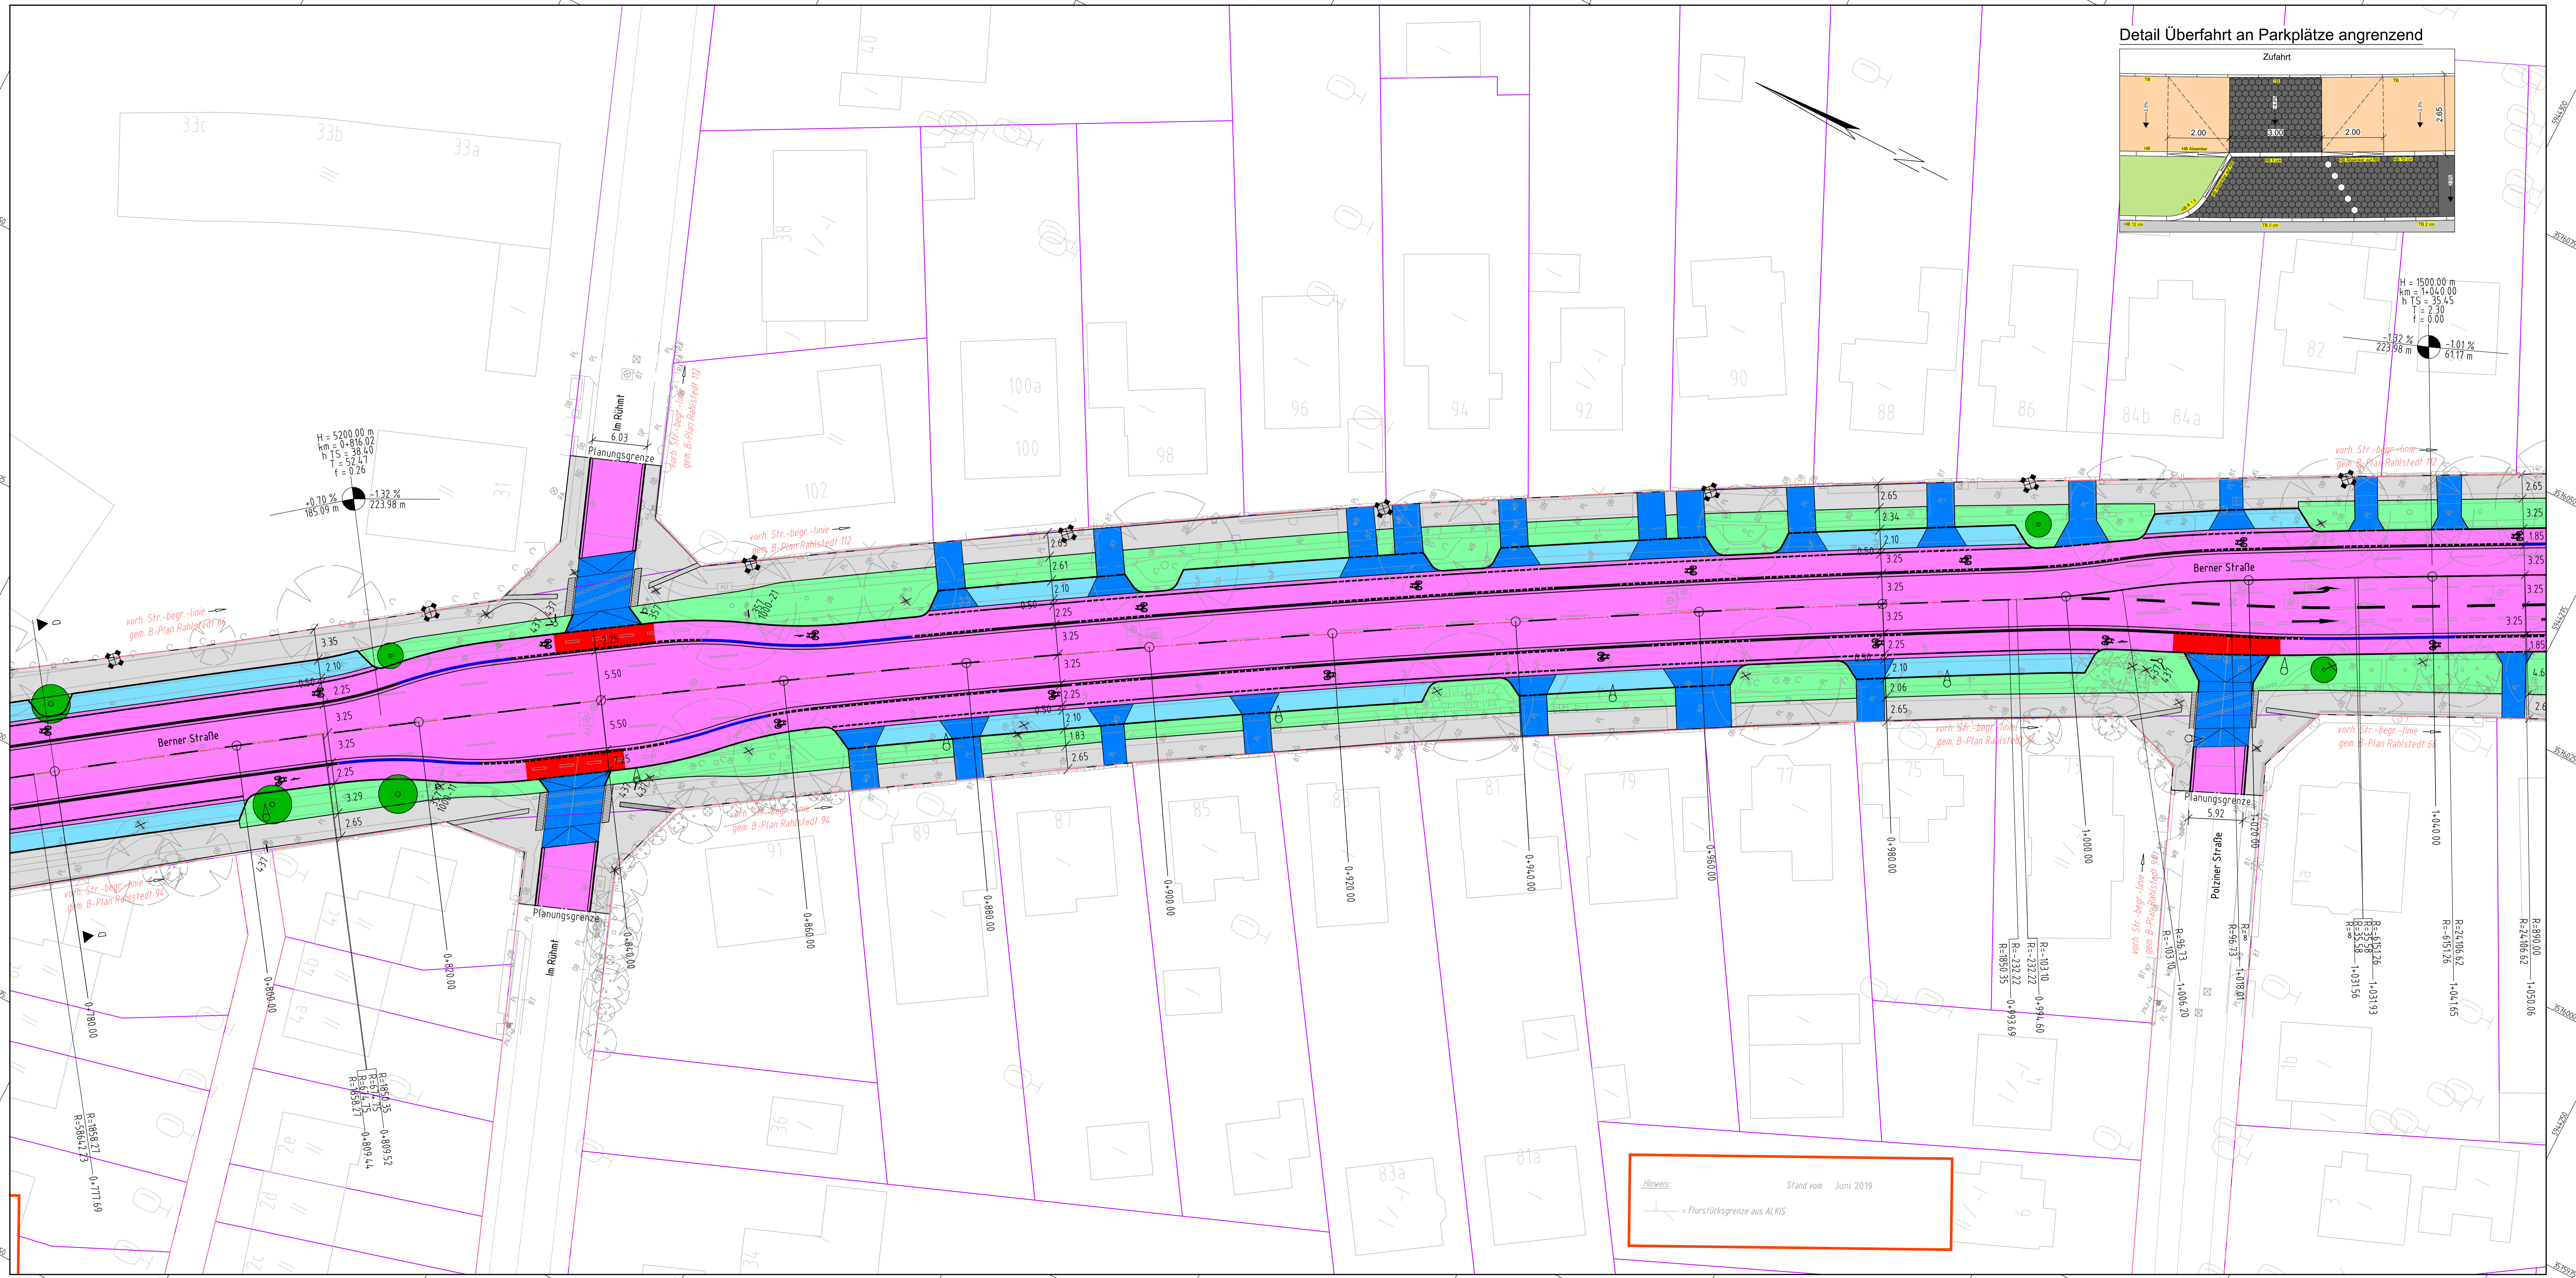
Detail Überfahrt an Parkplätze angrenzend

Zufahrt

2.00
3.00
2.00
2.85

33c
33b
33a
40
38
100a
100
102
98
96
94
92
90
88
86
84b
84a
82
31

H = 5200.00 m
km = 0+816.02
h TS = 38.40
T = 52.47
f = 0.26
+0.70 %
185.09 m
-1.32 %
223.98 m

H = 1500.00 m
km = 1+040.00
h TS = 35.45
T = 2.30
f = 0.00
-1.32 %
223.98 m
-1.01 %
61.17 m

Im Rühmt
6.03
Planungsgrenze
vorh. Str.-begr.-linie
gem. B-Plan Rahlstedt 112
vorh. Str.-begr.-linie
gem. B-Plan Rahlstedt 65
vorh. Str.-begr.-linie
gem. B-Plan Rahlstedt 112

Berner Straße
Berner Straße

3.35
2.10
0.50
2.25
3.25
3.25
2.25
3.29
2.65
5.50
5.50
2.61
2.10
2.25
3.25
3.25
2.25
2.10
1.83
2.65
2.65
2.34
2.10
0.50
3.25
3.25
3.25
2.25
2.10
2.06
2.65
2.65
3.25
1.85
3.25
3.25
3.25
1.85

vorh. Str.-begr.-linie
gem. B-Plan Rahlstedt 94
vorh. Str.-begr.-linie
gem. B-Plan Rahlstedt 94
vorh. Str.-begr.-linie
gem. B-Plan Rahlstedt 94
vorh. Str.-begr.-linie
gem. B-Plan Rahlstedt 65

Planungsgrenze
Im Rühmt
Planungsgrenze
5.92
Polziner Straße

89
91
87
85
83
81
79
77
75
36
34
83a
81a

0+780.00
0+800.00
0+820.00
0+840.00
0+860.00
0+880.00
0+900.00
0+920.00
0+940.00
0+960.00
0+980.00
1+000.00
1+020.00
1+040.00
R=-1858.27
R=-58642.23
0+777.69
R=1850.35
R=614.35
R=-614.35
R=-1858.27
0+809.52
0+809.44
R=-1850.35
R=-232.22
0+993.69
R=-232.22
R=-103.10
0+994.60
R=-103.10
R=-96.73
1+006.20
R=-96.73
R=∞
1+018.01
R=∞
R=35.58
R=615.26
1+031.56
1+031.93
R=-615.26
R=-24106.62
1+041.65
R=-24106.62
R=-890.00
1+050.06

Hinweis:
Stand vom Juni 2019
= Flurstücksgrenze aus ALKIS